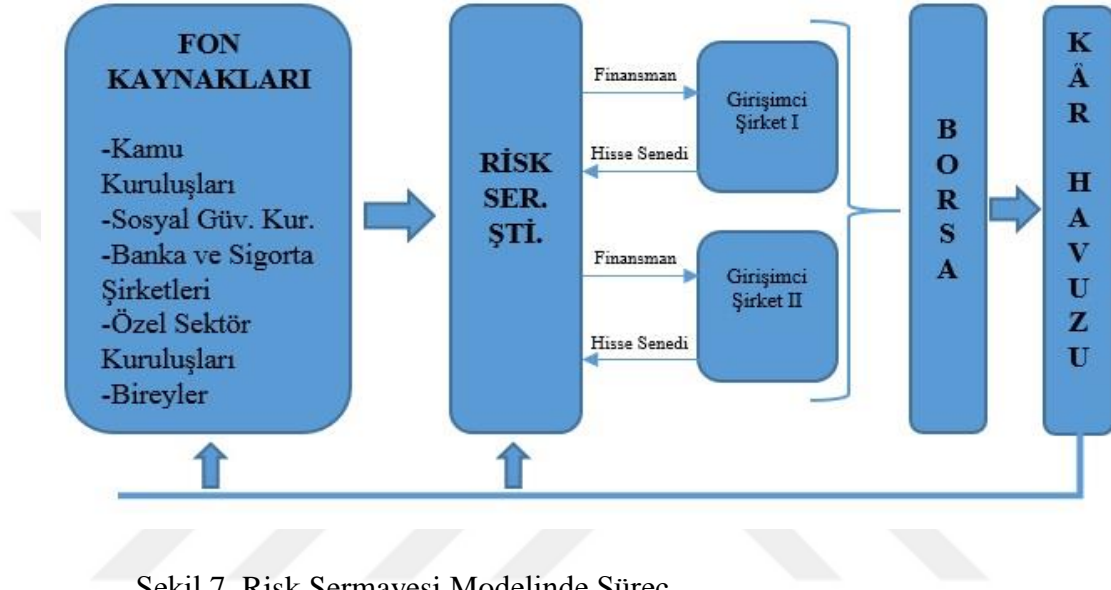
FON KAYNAKLARI

-Kamu Kuruluşları
-Sosyal Güv. Kur.
-Banka ve Sigorta Şirketleri
-Özel Sektör Kuruluşları
-Bireyler

RİSK SER. ŞTİ.

Finansman

Girişimci Şirket I

Hisse Senedi

Finansman

Girişimci Şirket II

Hisse Senedi

B O R S A

K Â R H A V U Z U

Şekil 7. Risk Sermayesi Modelinde Süreç